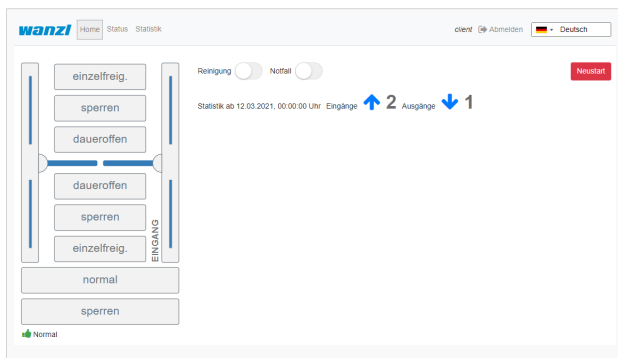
wanzl Home Status Statistik

client Abmelden Deutsch

einzelfreig.
sperren
daueroffen
daueroffen
sperren
einzelfreig.
EINGANG
normal
sperren
Normal

Reinigung Notfall

Neustart

Statistik ab 12.03.2021, 00:00:00 Uhr Eingänge 2 Ausgänge 1